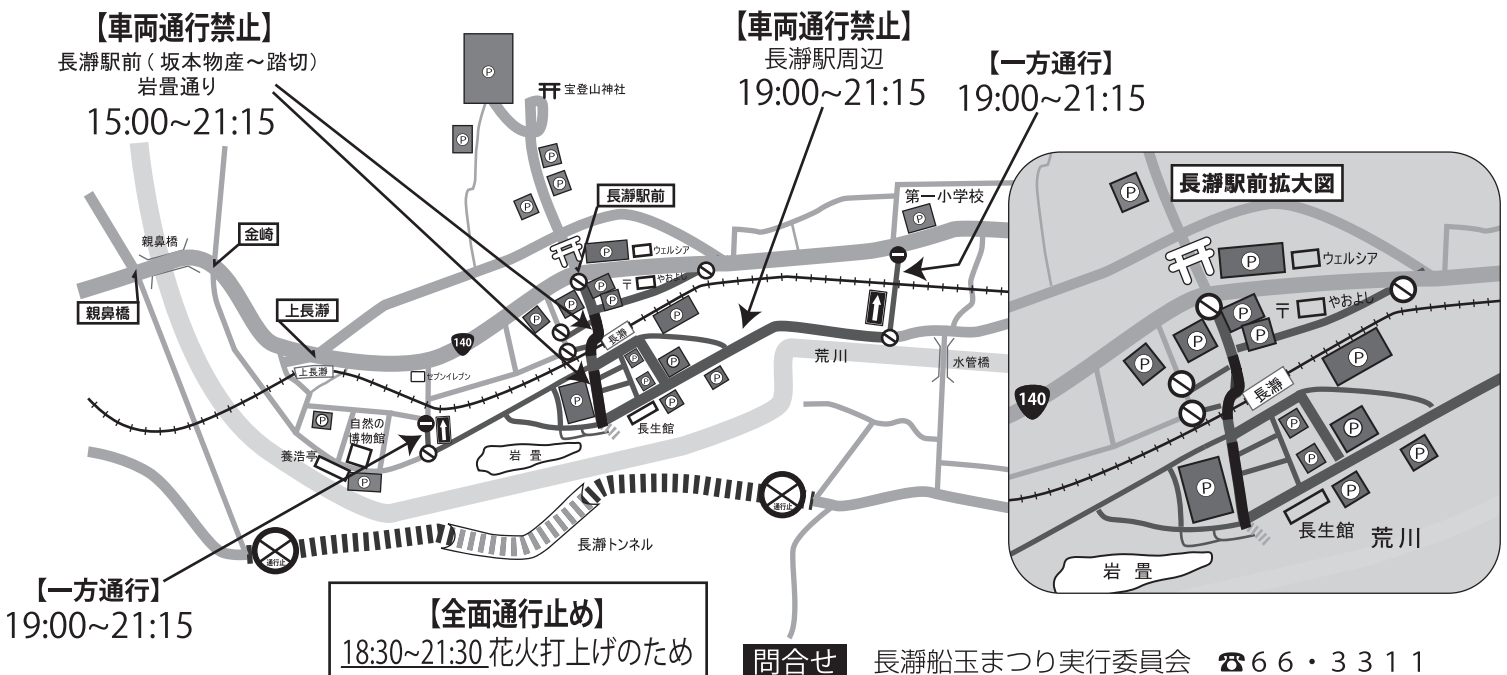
【車両通行禁止】
長瀞駅前（坂本物産～踏切）
岩畳通り
15:00~21:15

【車両通行禁止】
長瀞駅周辺
19:00~21:15

【一方通行】
19:00~21:15

宝登山神社

長瀞駅前

ウェルシア

やおよし

第一小学校

親鼻橋

金崎

親鼻橋

上長瀞

140

上長瀞

セブンイレブン

長瀞

荒川

水管橋

自然の博物館

養浩亭

長生館

岩畳

長瀞トンネル

通行止

通行止

長瀞駅前拡大図

ウェルシア

やおよし

140

長瀞

長生館

荒川

岩畳

【一方通行】
19:00~21:15

【全面通行止め】
18:30~21:30 花火打上げのため

問合せ　長瀞船玉まつり実行委員会　☎66・3311